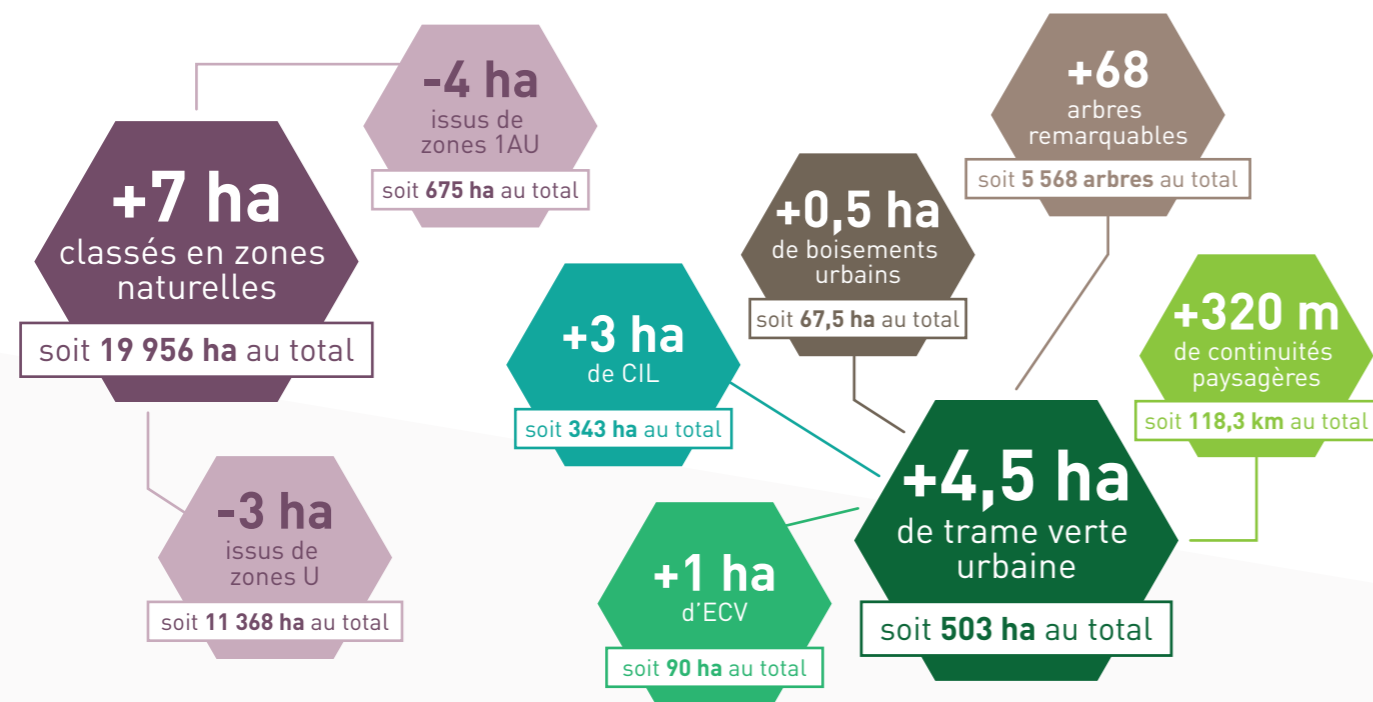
-4 ha
issus de zones 1AU
soit **675 ha** au total

+7 ha
classés en zones naturelles
soit **19 956 ha** au total

-3 ha
issus de zones U
soit **11 368 ha** au total

+3 ha
de CIL
soit **343 ha** au total

+0,5 ha
de boisements urbains
soit **67,5 ha** au total

+68
arbres remarquables
soit **5 568 arbres** au total

+320 m
de continuités paysagères
soit **118,3 km** au total

+4,5 ha
de trame verte urbaine
soit **503 ha** au total

+1 ha
d'ECV
soit **90 ha** au total